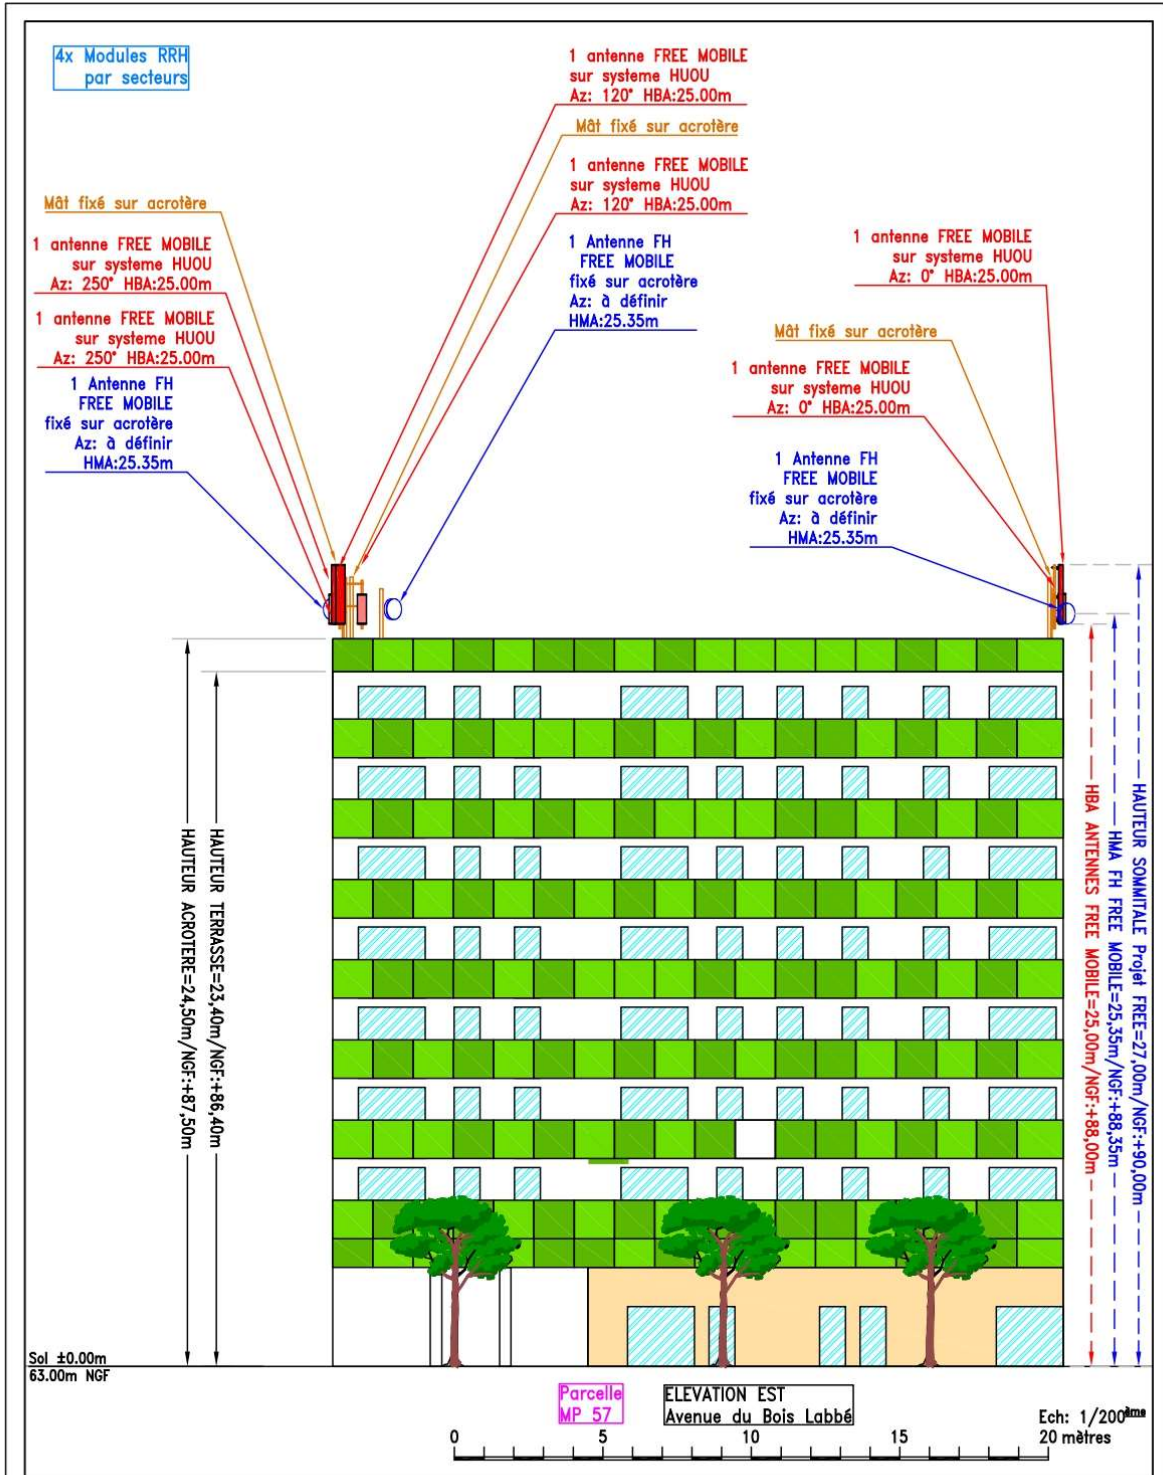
4x Modules RRH par secteurs

1 antenne FREE MOBILE sur systeme HUOU Az: 120° HBA:25.00m

Mât fixé sur acrotère

1 antenne FREE MOBILE sur systeme HUOU Az: 120° HBA:25.00m

Mât fixé sur acrotère

1 antenne FREE MOBILE sur systeme HUOU Az: 250° HBA:25.00m

1 antenne FREE MOBILE sur systeme HUOU Az: 250° HBA:25.00m

1 Antenne FH FREE MOBILE fixé sur acrotère Az: à définir HMA:25.35m

1 Antenne FH FREE MOBILE fixé sur acrotère Az: à définir HMA:25.35m

1 antenne FREE MOBILE sur systeme HUOU Az: 0° HBA:25.00m

Mât fixé sur acrotère

1 antenne FREE MOBILE sur systeme HUOU Az: 0° HBA:25.00m

1 Antenne FH FREE MOBILE fixé sur acrotère Az: à définir HMA:25.35m

HAUTEUR ACROTERE=24,50m/NGF:+87,50m

HAUTEUR TERRASSE=23,40m/NGF:+86,40m

HBA ANTENNES FREE MOBILE=25,00m/NGF:+88,00m

HMA FH FREE MOBILE=25,35m/NGF:+88,35m

HAUTEUR SOMMITALE Projet FREE=27,00m/NGF:+90,00m

Sol ±0.00m
63.00m NGF

Parcelle MP 57

ELEVATION EST
Avenue du Bois Labbé

Ech: 1/200$^{ème}$

0 5 10 15 20 mètres